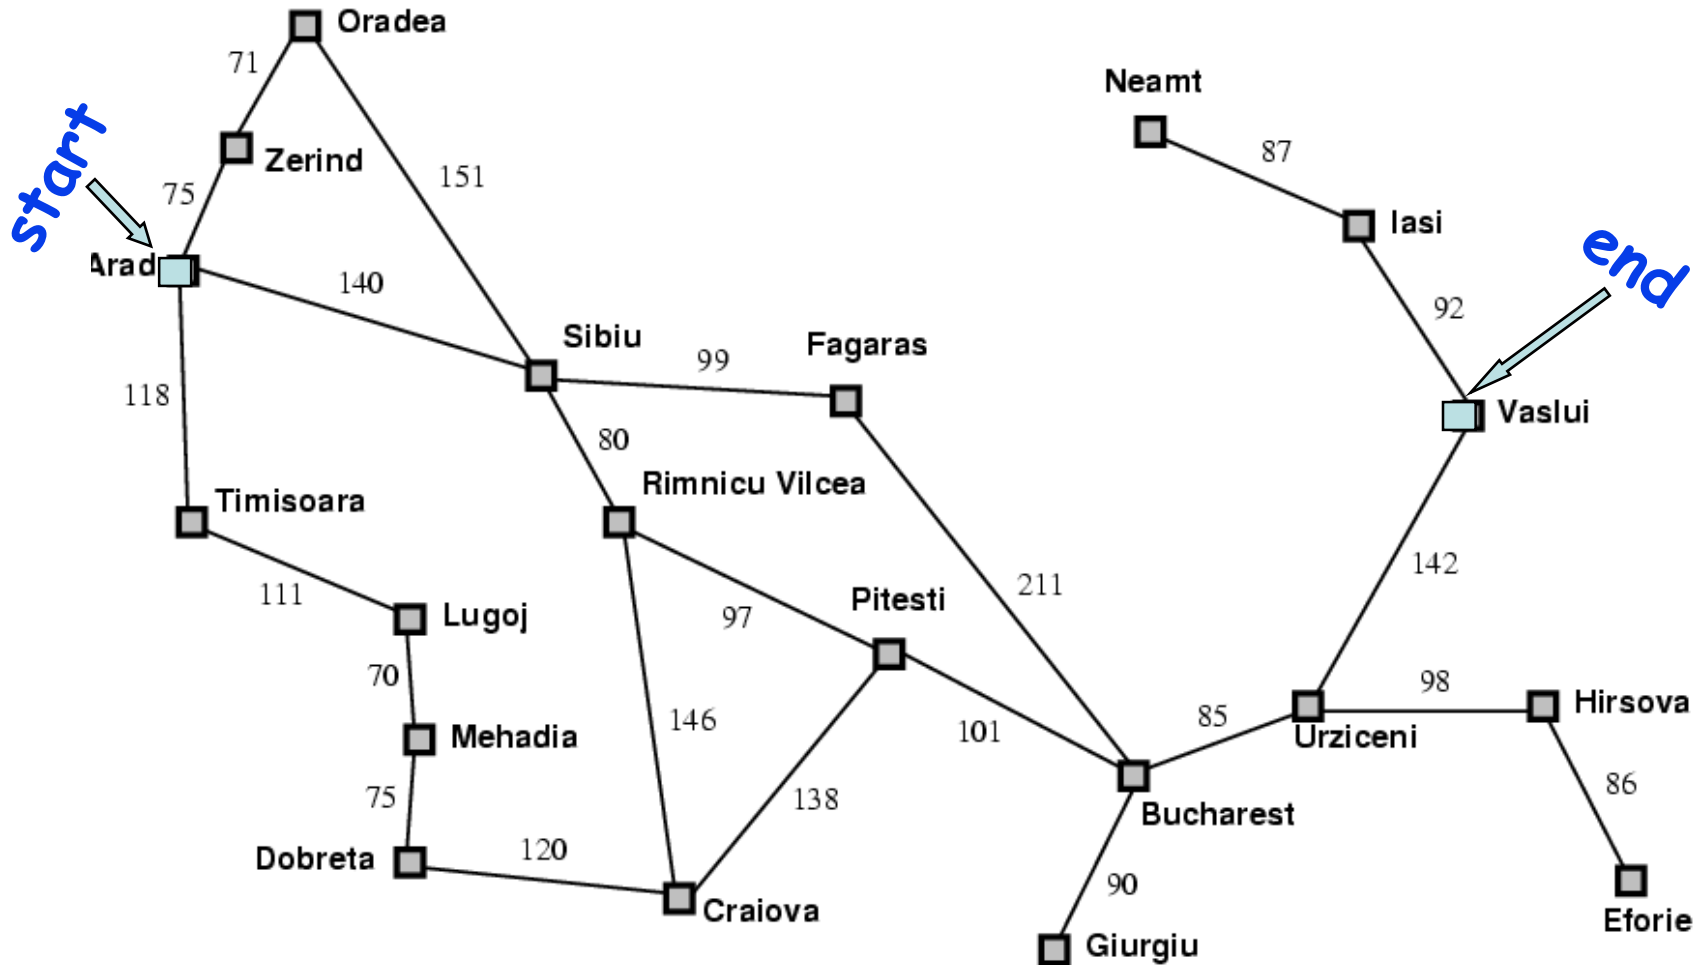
Oradea
71
Neamt
Zerind
151
87
start
75
Iasi
Arad
140
end
92
Sibiu
99
Fagaras
118
Vaslui
80
Rimnicu Vilcea
Timisoara
142
211
111
Lugoj
97
Pitesti
70
98
Hirsova
85
146
101
Mehadia
Urziceni
86
75
138
Bucharest
120
Dobreta
90
Craiova
Eforie
Giurgiu